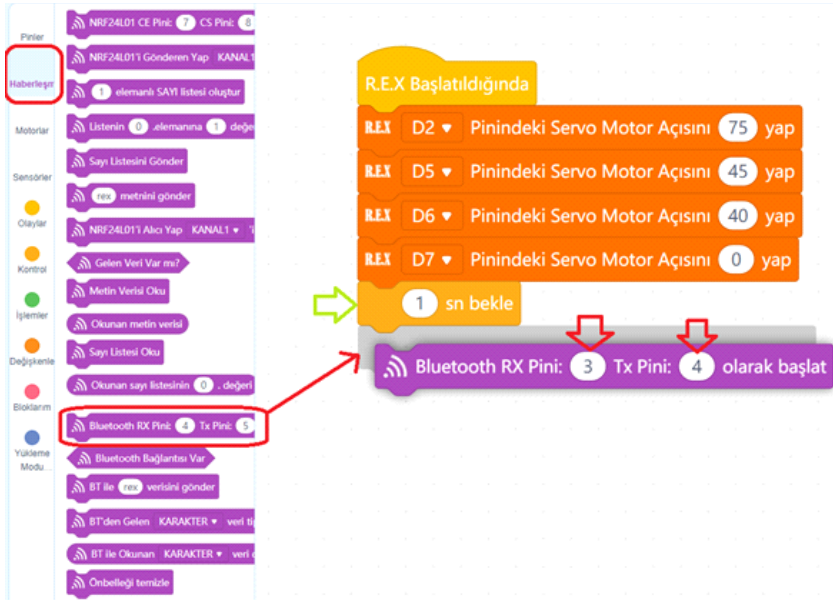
Pinler
Haberleşm
Motorlar
Sensörler
Olaylar
Kontrol
İşlemler
Değişkenle
Bloklarım
Yükleme Modu...

NRF24L01 CE Pini: 7 CS Pini: 8
NRF24L01'i Gönderen Yap KANAL1
1 elemanlı SAYI listesi oluştur
Listenin 0 .elemanına 1 değe
Sayı Listesini Gönder
rex metnini gönder
NRF24L01'i Alıcı Yap KANAL1 ▾
Gelen Veri Var mı?
Metin Verisi Oku
Okunan metin verisi
Sayı Listesi Oku
Okunan sayı listesinin 0 . değeri
Bluetooth RX Pini: 4 Tx Pini: 5
Bluetooth Bağlantısı Var
BT ile rex verisini gönder
BT'den Gelen KARAKTER ▾ veri ti
BT ile Okunan KARAKTER ▾ veri
Önbelleği temizle

R.E.X Başlatıldığında
R.E.X D2 ▾ Pinindeki Servo Motor Açısını 75 yap
R.E.X D5 ▾ Pinindeki Servo Motor Açısını 45 yap
R.E.X D6 ▾ Pinindeki Servo Motor Açısını 40 yap
R.E.X D7 ▾ Pinindeki Servo Motor Açısını 0 yap
1 sn bekle
Bluetooth RX Pini: 3 Tx Pini: 4 olarak başlat